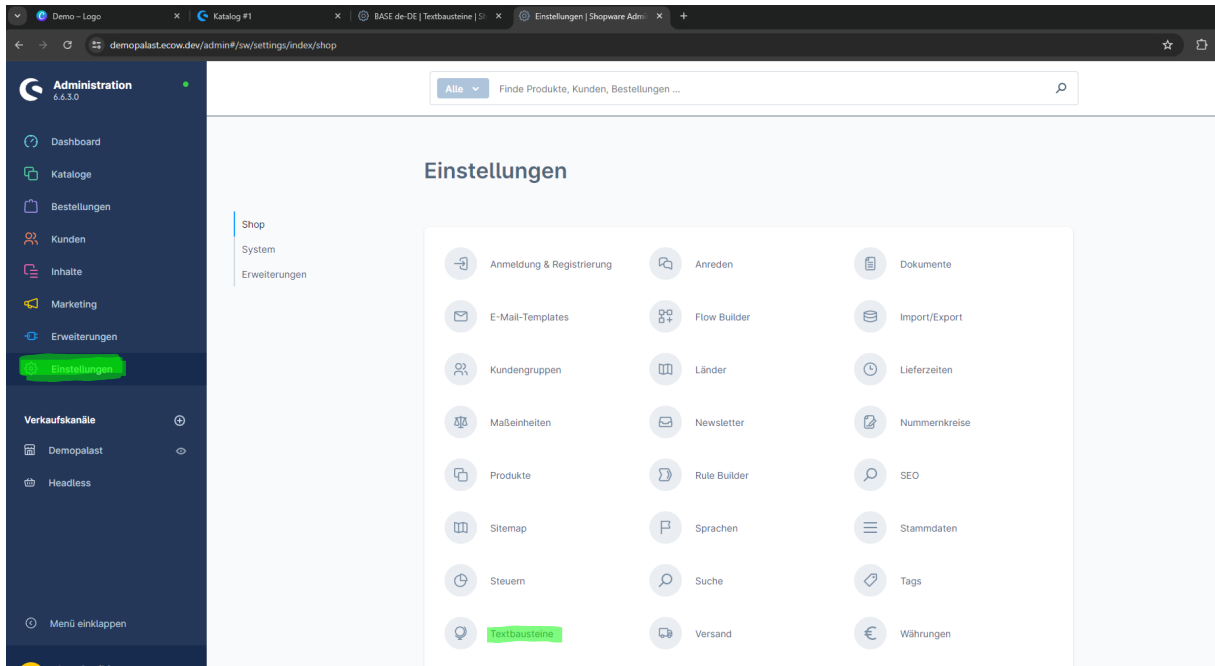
Demo – Logo
Katalog #1
BASE de-DE | Textbausteine | Sh
Einstellungen | Shopware Admi
demopalast.ecow.dev/admin#/sw/settings/index/shop

Administration
6.6.3.0

Alle
Finde Produkte, Kunden, Bestellungen ...

Dashboard
Kataloge
Bestellungen
Kunden
Inhalte
Marketing
Erweiterungen
Einstellungen

Verkaufskanäle
Demopalast
Headless

Menü einklappen

Einstellungen

Shop
System
Erweiterungen

Anmeldung & Registrierung
Anreden
Dokumente
E-Mail-Templates
Flow Builder
Import/Export
Kundengruppen
Länder
Lieferzeiten
Maßeinheiten
Newsletter
Nummernkreise
Produkte
Rule Builder
SEO
Sitemap
Sprachen
Stammdaten
Steuern
Suche
Tags
Textbausteine
Versand
Währungen